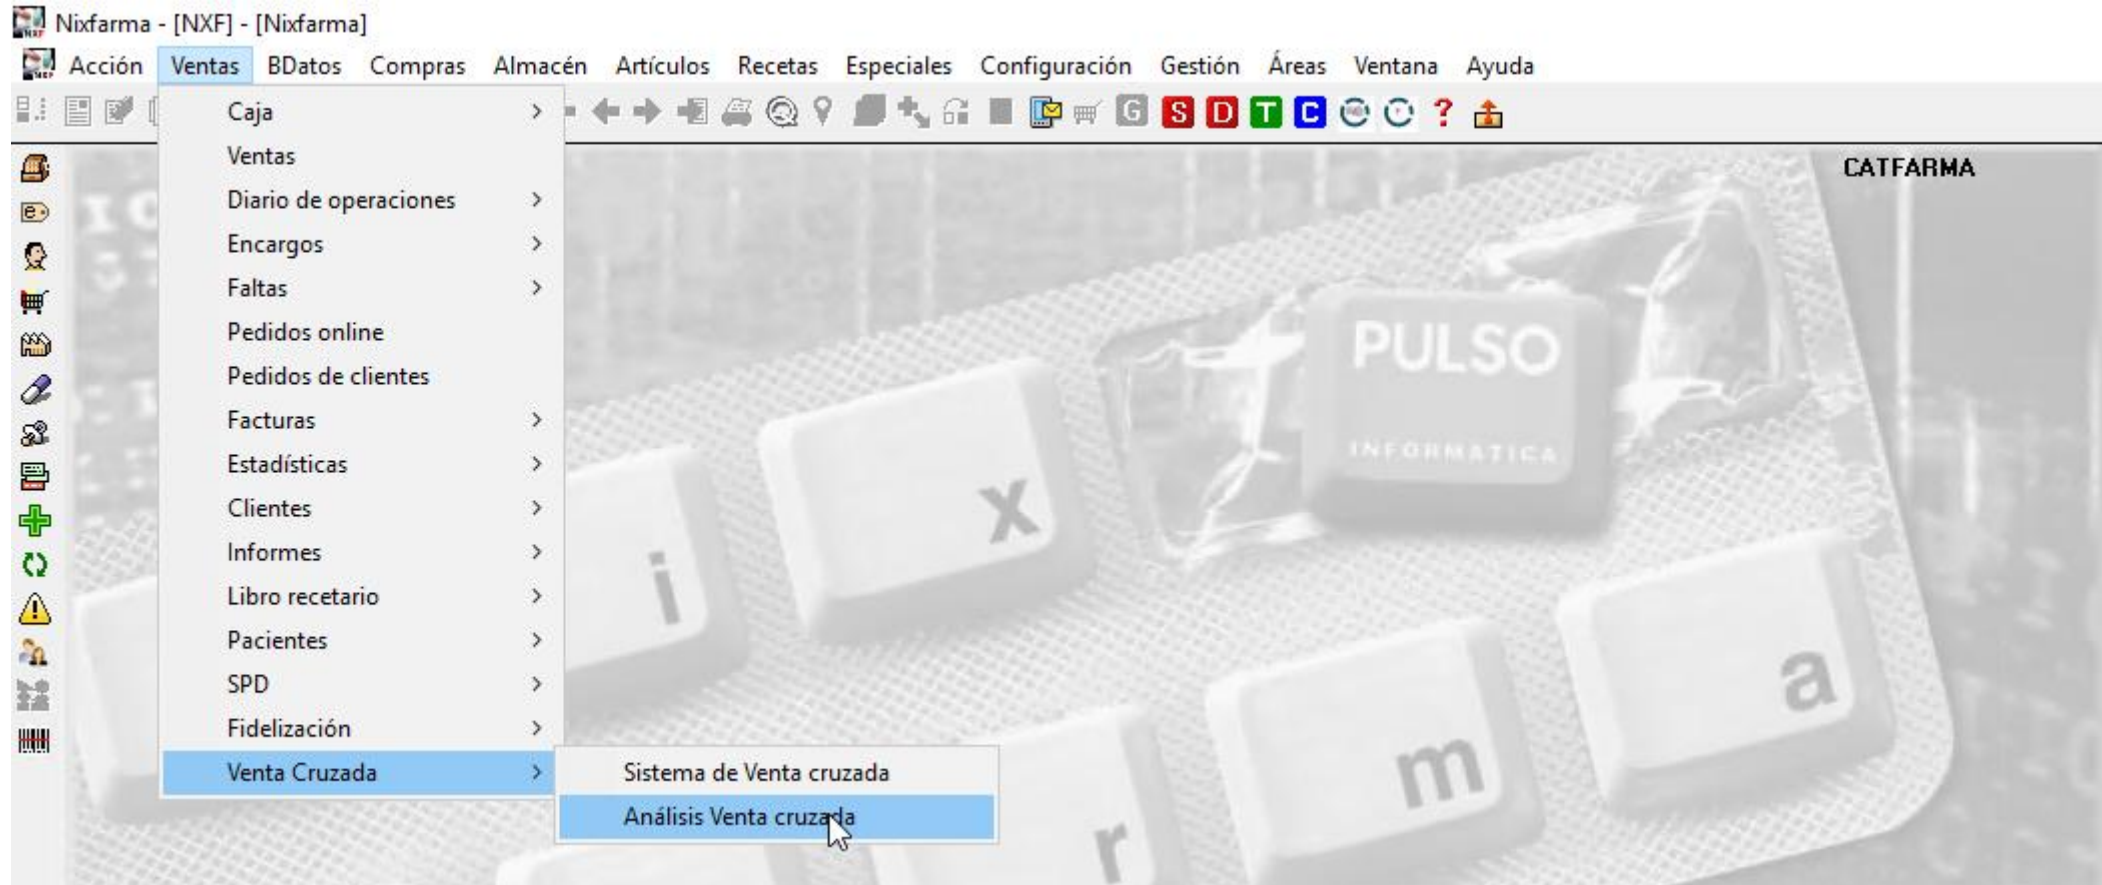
Nixfarma - [NXF] - [Nixfarma]

Acción Ventas BDatos Compras Almacén Artículos Recetas Especiales Configuración Gestión Áreas Ventana Ayuda

G S D T C ?

Caja
Ventas
Diario de operaciones
Encargos
Faltas
Pedidos online
Pedidos de clientes
Facturas
Estadísticas
Clientes
Informes
Libro recetario
Pacientes
SPD
Fidelización
Venta Cruzada

Sistema de Venta cruzada
Análisis Venta cruzada

CATFARMA

PULSO
INFORMATICA

i
x
r
m
a